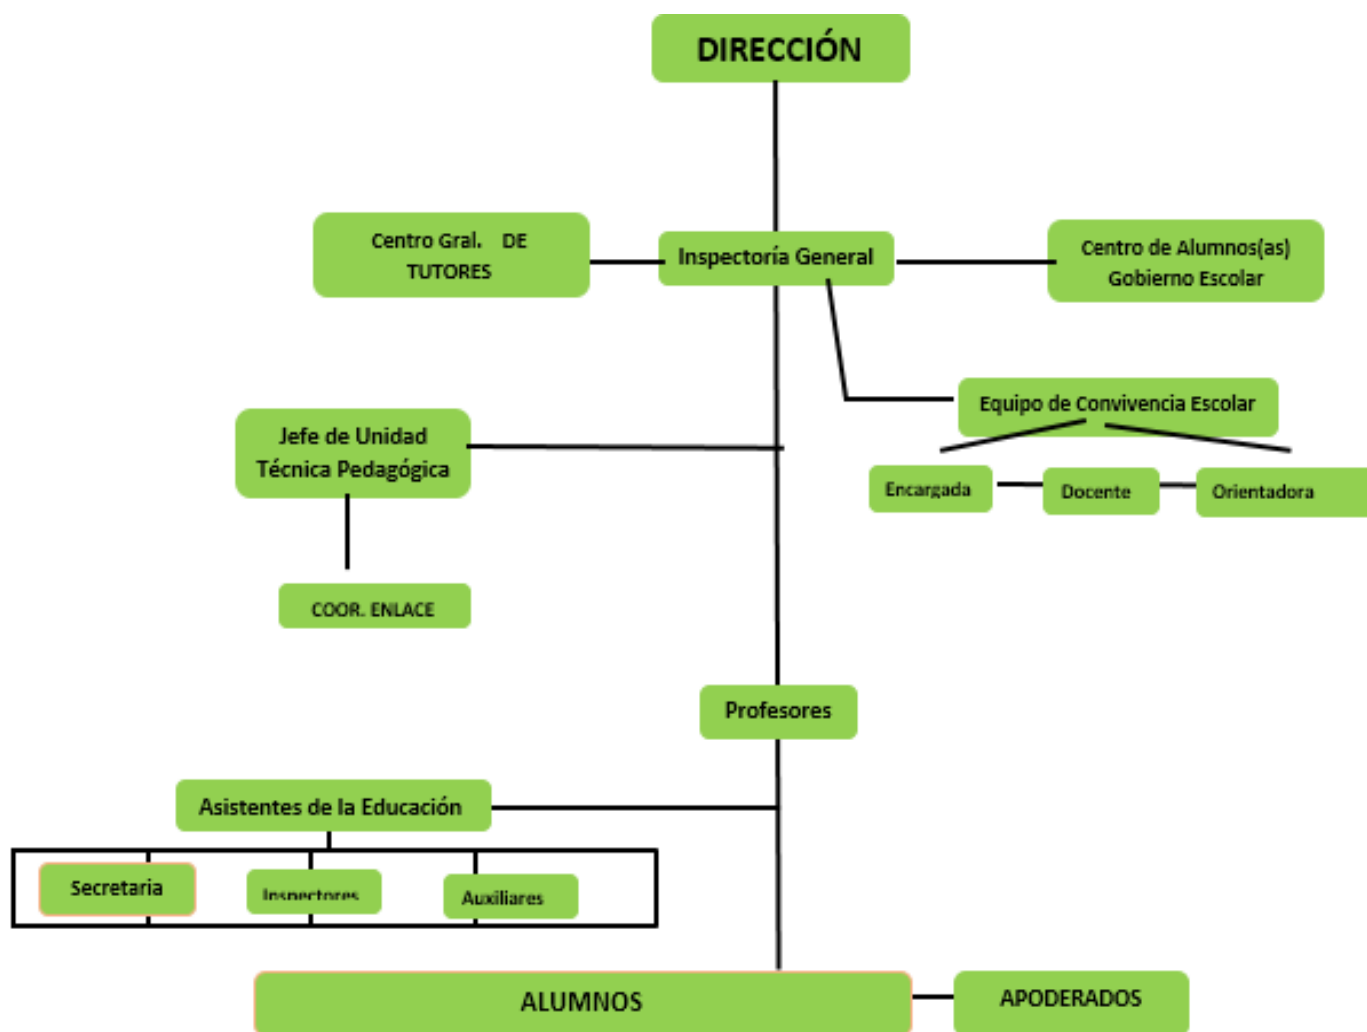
DIRECCIÓN

Centro Gral. DE TUTORES

Inspectoría General

Centro de Alumnos(as) Gobierno Escolar

Equipo de Convivencia Escolar

Encargada

Docente

Orientadora

Jefe de Unidad Técnica Pedagógica

COOR. ENLACE

Profesores

Asistentes de la Educación

Secretaria

Inspectores

Auxiliares

ALUMNOS

APODERADOS